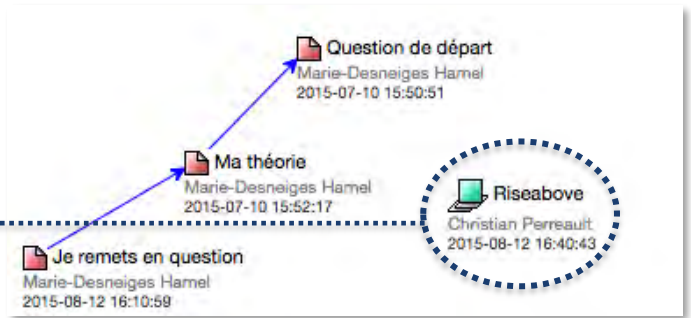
Question de départ
Marie-Desneiges Hamel
2015-07-10 15:50:51

Ma théorie
Marie-Desneiges Hamel
2015-07-10 15:52:17

Riseabove
Christian Perreault
2015-08-12 16:40:43

Je remets en question
Marie-Desneiges Hamel
2015-08-12 16:10:59